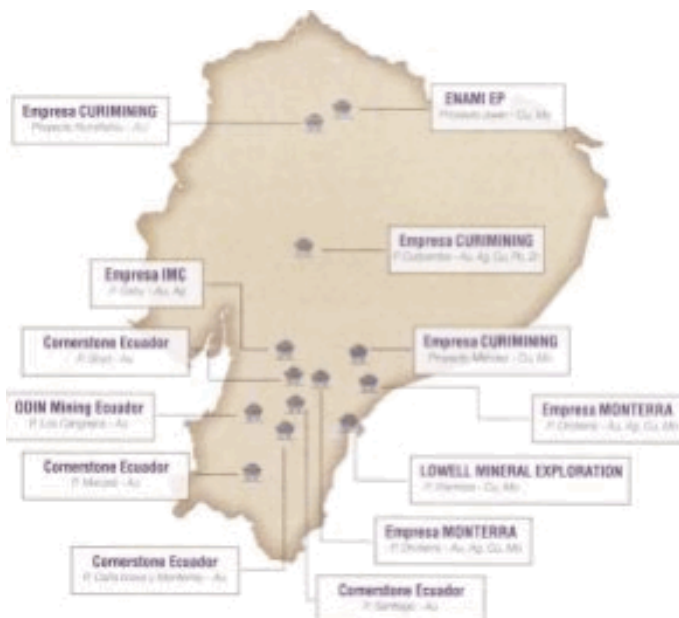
Empresa CURIMINING
Proyecto Ronaltalu - Au

ENAMI EP
Proyecto Jiwa - Cu, Mo

Empresa CURIMINING
P. Cuyurcitos - Au, Ag, Cu, Pb, Zn

Empresa IMC
P. Gaby - Au, Ag

Cornerstone Ecuador
P. Shyri - Au

Empresa CURIMINING
Proyecto Méndez - Cu, Mo

ODIN Mining Ecuador
P. Los Cangrejos - Au

Empresa MONTERRA
P. Orchero - Au, Ag, Cu, Mo

Cornerstone Ecuador
P. Macará - Au

LOWELL MINERAL EXPLORATION
P. Warintza - Cu, Mo

Empresa MONTERRA
P. Orchero - Au, Ag, Cu, Mo

Cornerstone Ecuador
P. Caña brava y Montería - Au

Cornerstone Ecuador
P. Santiago - Au